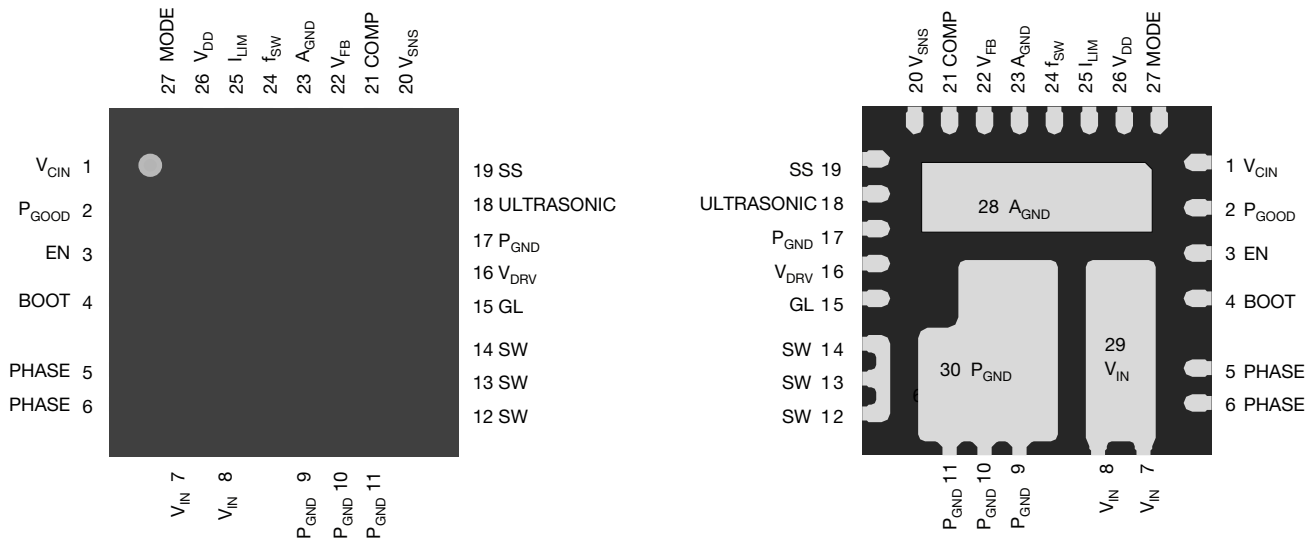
27 MODE
26 $V_{DD}$
25 $I_{LIM}$
24 $f_{SW}$
23 $A_{GND}$
22 $V_{FB}$
21 COMP
20 $V_{SNS}$

$V_{CIN}$ 1
$P_{GOOD}$ 2
EN 3
BOOT 4
PHASE 5
PHASE 6

19 SS
18 ULTRASONIC
17 $P_{GND}$
16 $V_{DRV}$
15 GL
14 SW
13 SW
12 SW

$V_{IN}$ 7
$V_{IN}$ 8
$P_{GND}$ 9
$P_{GND}$ 10
$P_{GND}$ 11

20 $V_{SNS}$
21 COMP
22 $V_{FB}$
23 $A_{GND}$
24 $f_{SW}$
25 $I_{LIM}$
26 $V_{DD}$
27 MODE

SS 19
ULTRASONIC 18
$P_{GND}$ 17
$V_{DRV}$ 16
GL 15
SW 14
SW 13
SW 12

28 $A_{GND}$
30 $P_{GND}$
29 $V_{IN}$

1 $V_{CIN}$
2 $P_{GOOD}$
3 EN
4 BOOT
5 PHASE
6 PHASE

$P_{GND}$ 11
$P_{GND}$ 10
$P_{GND}$ 9
$V_{IN}$ 8
$V_{IN}$ 7